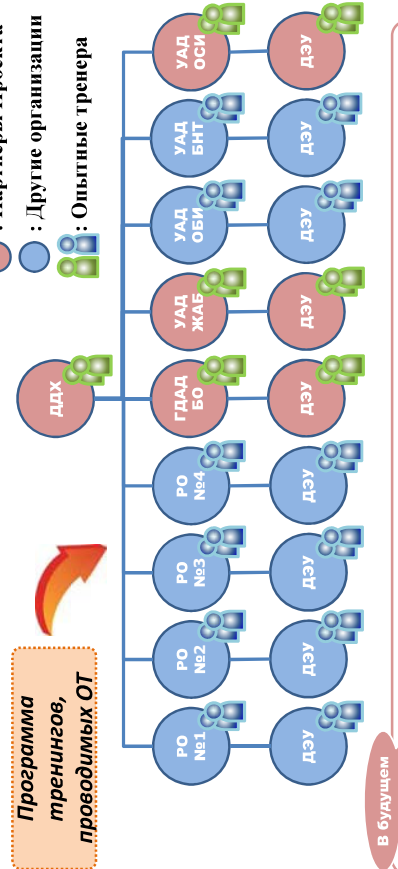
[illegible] Партнеры проекта
: Другие организации
: Опытные тренера

Программа тренингов, проводимых ОТ

ДДХ

РО №1
РО №2
РО №3
РО №4
ГДАД БО
УАД ЖАБ
УАД ОБИ
УАД БНТ
УАД ОСИ

ДЭУ
ДЭУ
ДЭУ
ДЭУ
ДЭУ
ДЭУ
ДЭУ
ДЭУ
ДЭУ

В будущем